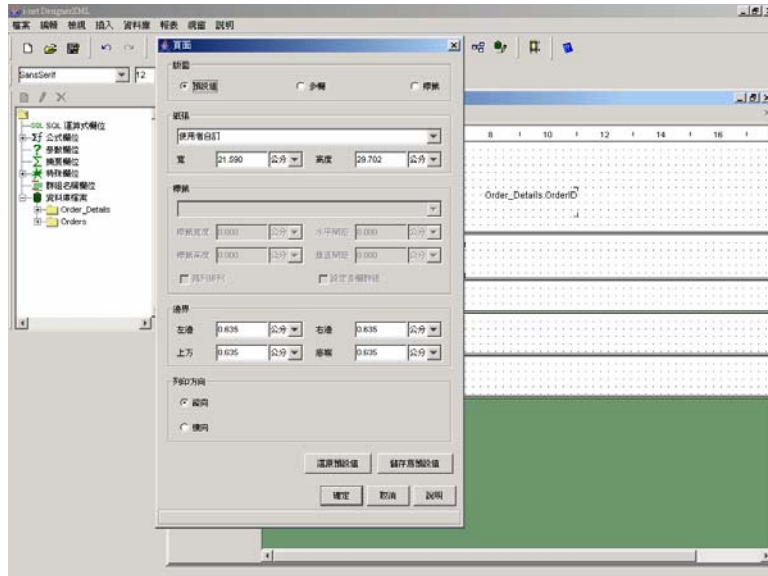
iReport Designer/XML
檔案 編輯 檢視 插入 資料庫 報表 視窗 說明

SansSerif 12

SQL 運算式欄位
公式欄位
參數欄位
摘要欄位
特殊欄位
群組名稱欄位
資料庫欄位
Order_Details
Orders

頁面
範圍
預設值
多欄
標籤

紙張
使用者自訂
寬 21.590 公分
高度 29.702 公分

標籤
標籤寬度 0.000 公分
水平間距 0.000 公分
標籤高度 0.000 公分
垂直間距 0.000 公分
橫列排列
設定多欄群組

邊界
左邊 0.635 公分
右邊 0.635 公分
上方 0.635 公分
底端 0.635 公分

列印方向
縱向
橫向

還原預設值
儲存為預設值
確定
取消
說明

8 10 12 14 16
Order_Details.OrderID